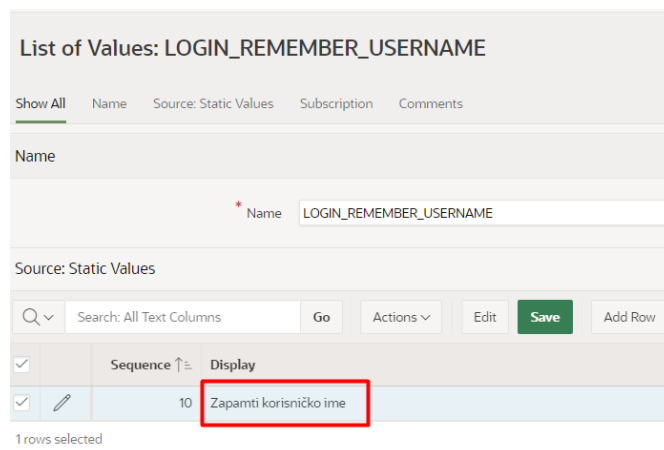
List of Values: LOGIN_REMEMBER_USERNAME

Show All Name Source: Static Values Subscription Comments

Name

* Name LOGIN_REMEMBER_USERNAME

Source: Static Values

Search: All Text Columns Go Actions Edit Save Add Row

| | | Sequence | Display |
|---|---|---|---|
| | | 10 | Zapamti korisničko ime |

1 rows selected